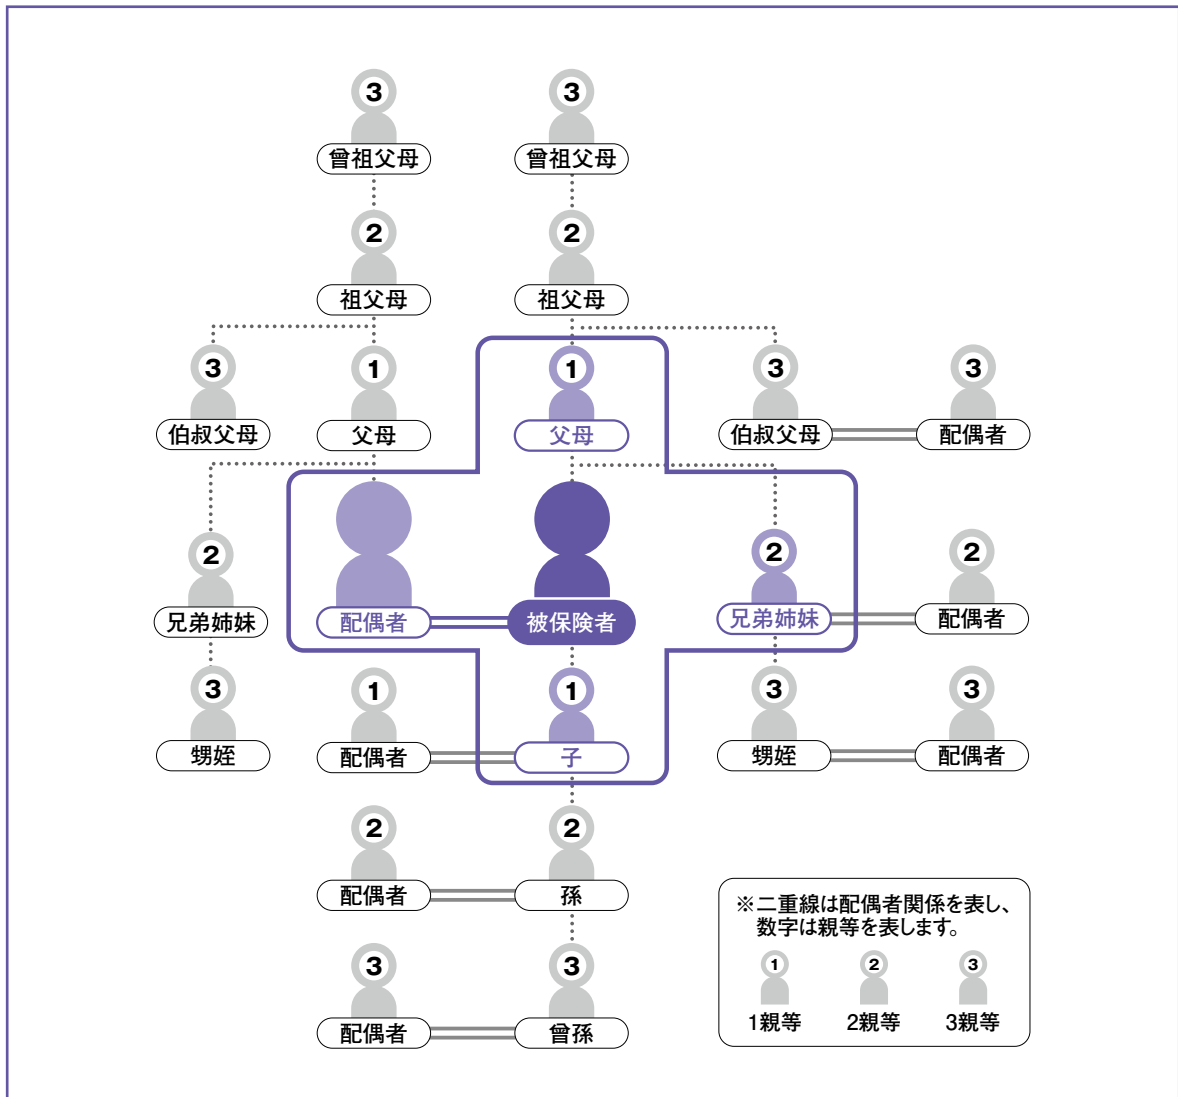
3
曾祖父母

3
曾祖父母

2
祖父母

2
祖父母

3
伯叔父母

1
父母

1
父母

3
伯叔父母

3
配偶者

2
兄弟姉妹

配偶者

被保険者

2
兄弟姉妹

2
配偶者

3
甥姪

1
配偶者

1
子

3
甥姪

3
配偶者

2
配偶者

2
孫

3
配偶者

3
曾孫

※二重線は配偶者関係を表し、数字は親等を表します。

1
1親等

2
2親等

3
3親等